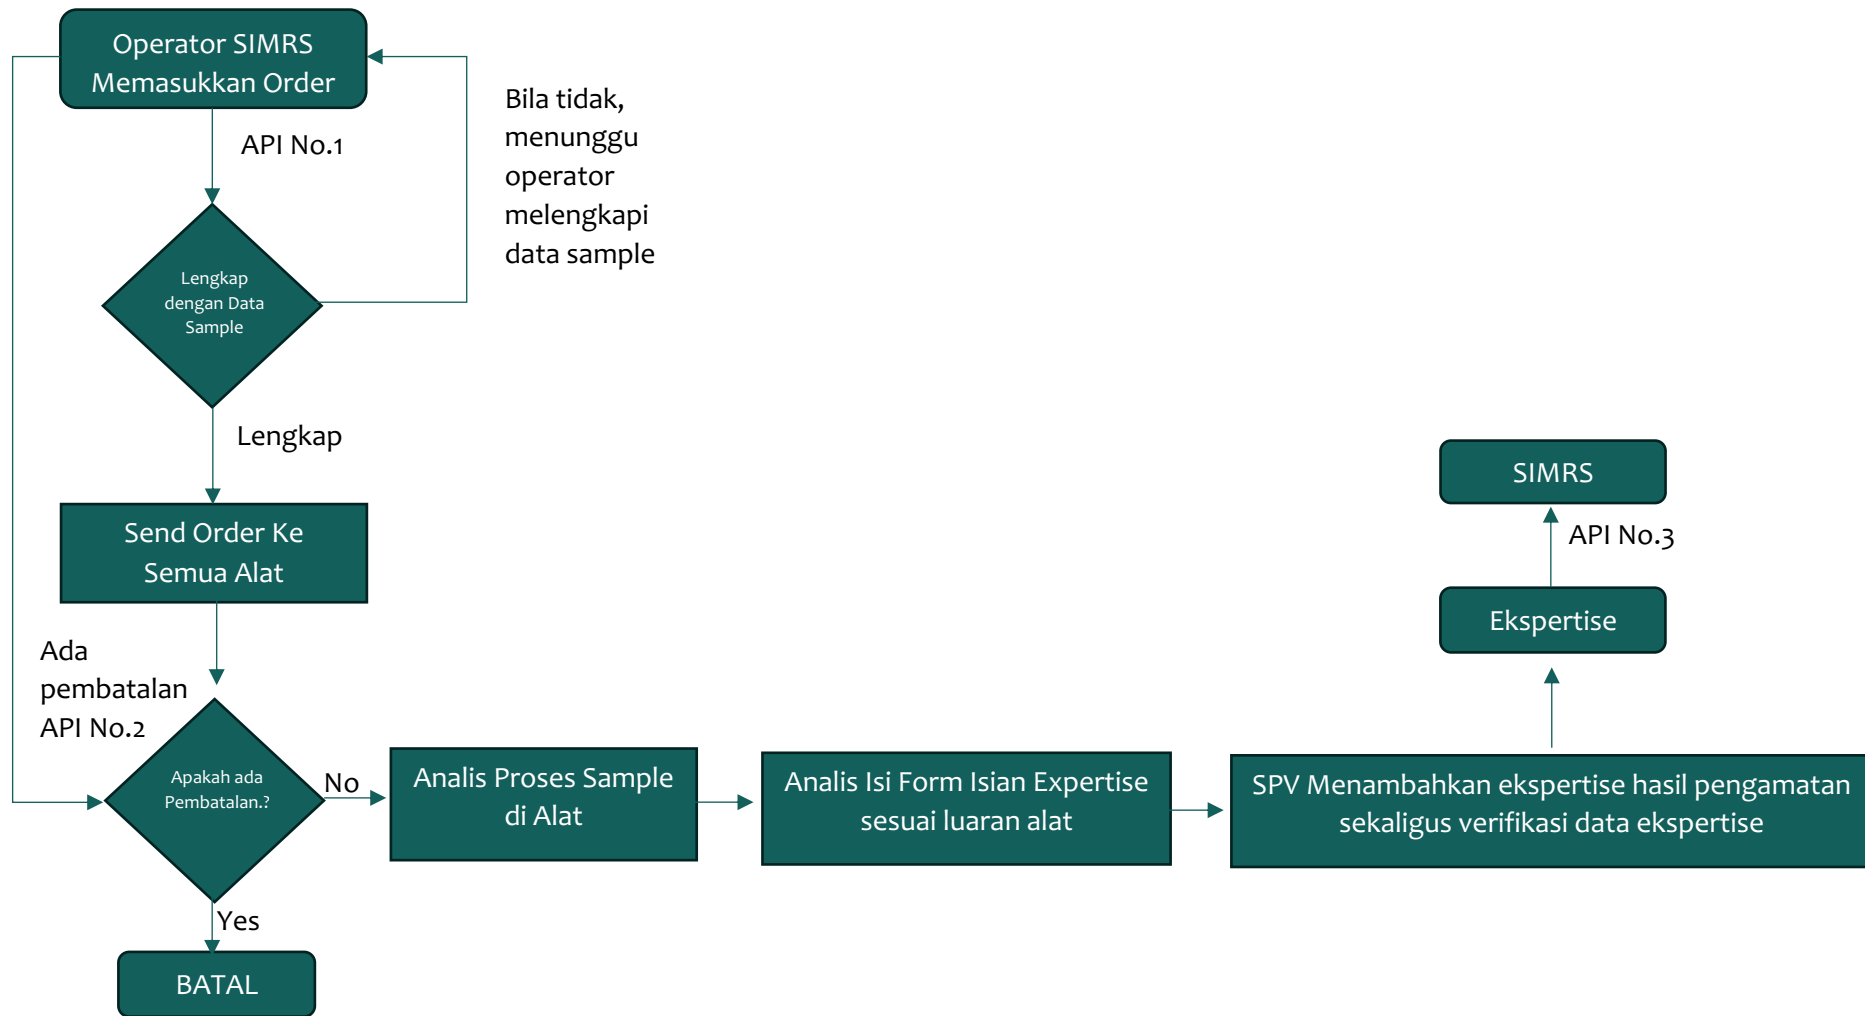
Operator SIMRS Memasukkan Order

API No.1

Bila tidak, menunggu operator melengkapi data sample

Lengkap dengan Data Sample

Lengkap

Send Order Ke Semua Alat

Ada pembatalan API No.2

Apakah ada Pembatalan.?

No

Yes

BATAL

Analis Proses Sample di Alat

Analis Isi Form Isian Expertise sesuai luaran alat

SPV Menambahkan ekspertise hasil pengamatan sekaligus verifikasi data ekspertise

Ekspertise

API No.3

SIMRS